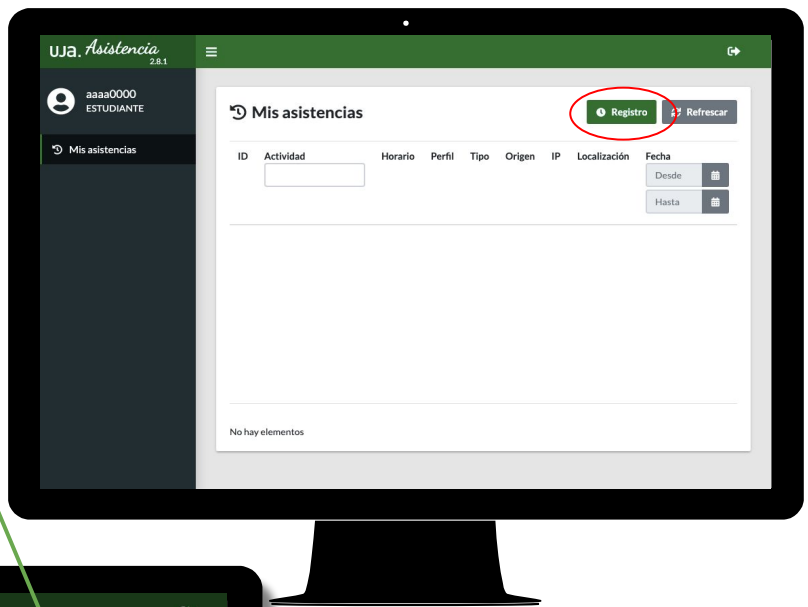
UJa. Asistencia 2.8.1

aaaa0000
ESTUDIANTE

Mis asistencias

Mis asistencias

Registro
Refrescar

| ID | Actividad | Horario | Perfil | Tipo | Origen | IP | Localización | Fecha |
|---|---|---|---|---|---|---|---|---|
| | | | | | | | | Desde |
| | | | | | | | | Hasta |

No hay elementos